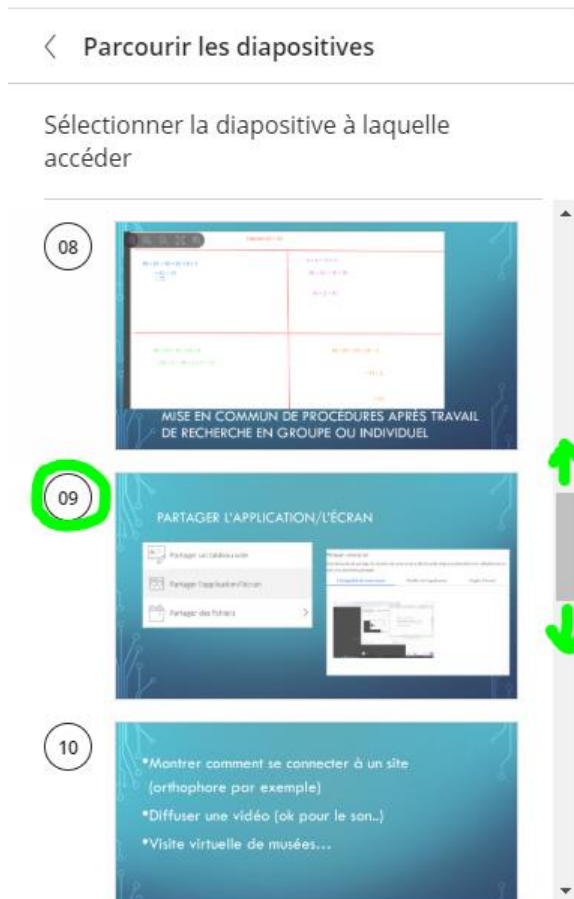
Parcourir les diapositives

Sélectionner la diapositive à laquelle accéder

08

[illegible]

MISE EN COMMUN DE PROCÉDURES APRÈS TRAVAIL DE RECHERCHE EN GROUPE OU INDIVIDUEL

09

PARTAGER L'APPLICATION/L'ÉCRAN

Partager un tableau vide

Partager l'application/l'écran

Partager des fichiers

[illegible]

10

•Montrer comment se connecter à un site (orthophore par exemple)

•Diffuser une vidéo (ok pour le son..)

•Visite virtuelle de musées…